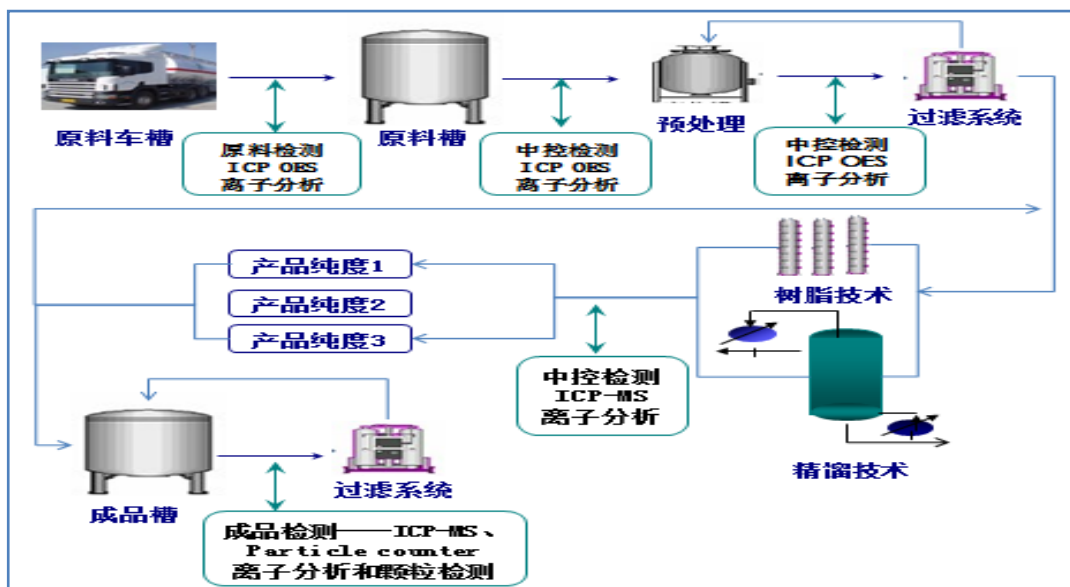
原料车槽

原料检测
ICP OES
离子分析

原料槽

中控检测
ICP OES
离子分析

预处理

中控检测
ICP OES
离子分析

过滤系统

产品纯度1

产品纯度2

产品纯度3

树脂技术

中控检测
ICP-MS
离子分析

精馏技术

成品槽

过滤系统

成品检测——ICP-MS、
Particle counter
离子分析和颗粒检测